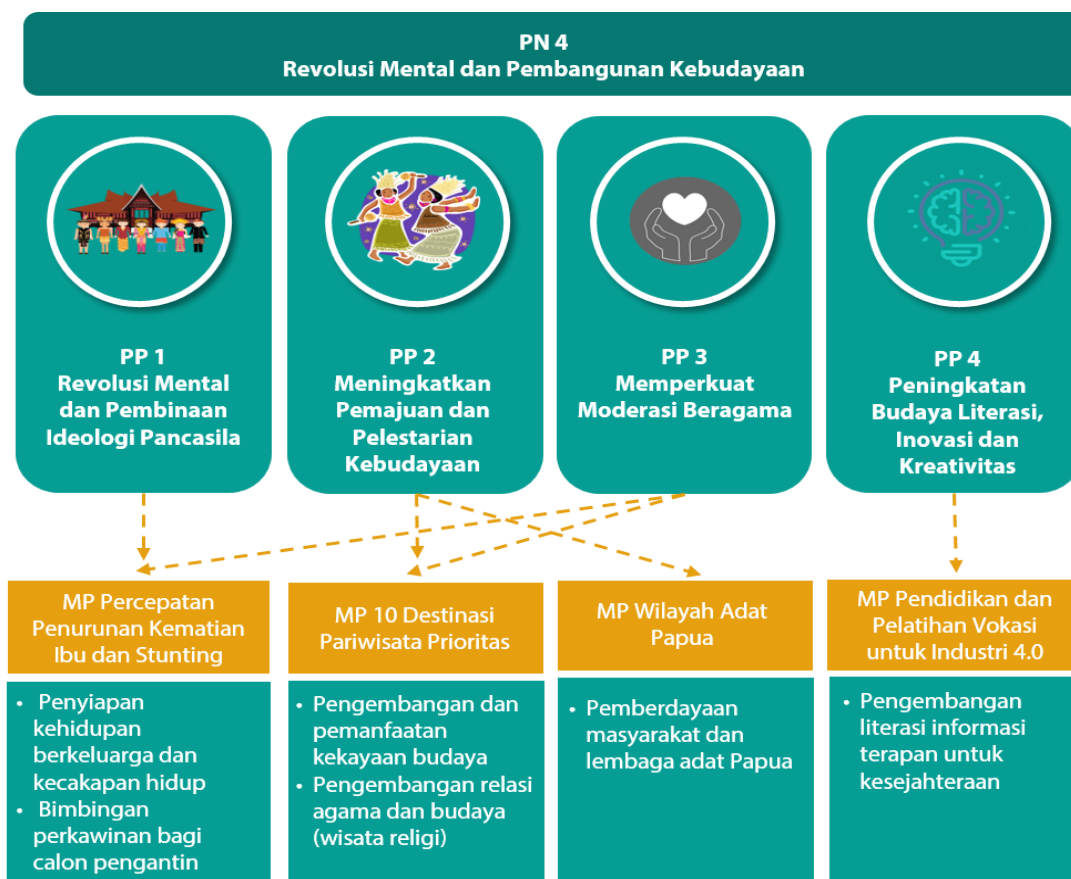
PN 4
Revolusi Mental dan Pembangunan Kebudayaan

PP 1
Revolusi Mental dan Pembinaan Ideologi Pancasila

PP 2
Meningkatkan Pemajuan dan Pelestarian Kebudayaan

PP 3
Memperkuat Moderasi Beragama

PP 4
Peningkatan Budaya Literasi, Inovasi dan Kreativitas

MP Percepatan Penurunan Kematian Ibu dan Stunting

- Penyiapan kehidupan berkeluarga dan kecakapan hidup
- Bimbingan perkawinan bagi calon pengantin

MP 10 Destinasi Pariwisata Prioritas

- Pengembangan dan pemanfaatan kekayaan budaya
- Pengembangan relasi agama dan budaya (wisata religi)

MP Wilayah Adat Papua

- Pemberdayaan masyarakat dan lembaga adat Papua

MP Pendidikan dan Pelatihan Vokasi untuk Industri 4.0

- Pengembangan literasi informasi terapan untuk kesejahteraan